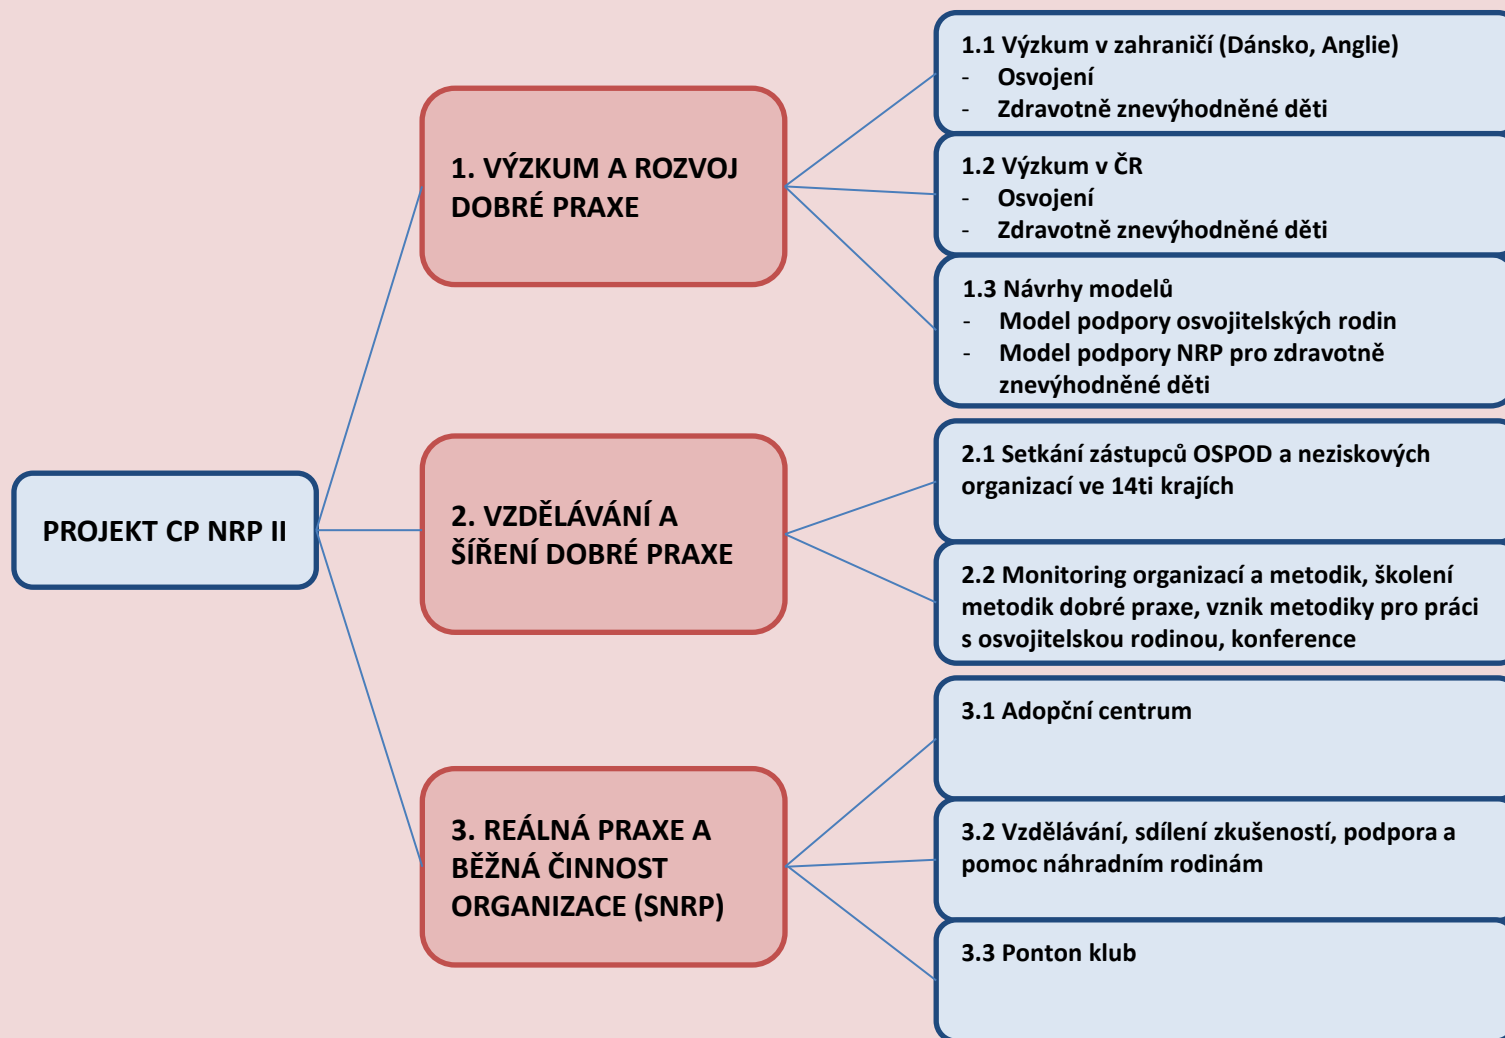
PROJEKT CP NRP II

1. VÝZKUM A ROZVOJ DOBRÉ PRAXE

1.1 Výzkum v zahraničí (Dánsko, Anglie)
- Osvojení
- Zdravotně znevýhodněné děti

1.2 Výzkum v ČR
- Osvojení
- Zdravotně znevýhodněné děti

1.3 Návrhy modelů
- Model podpory osvojitelských rodin
- Model podpory NRP pro zdravotně znevýhodněné děti

2. VZDĚLÁVÁNÍ A ŠÍŘENÍ DOBRÉ PRAXE

2.1 Setkání zástupců OSPOD a neziskových organizací ve 14ti krajích

2.2 Monitoring organizací a metodik, školení metodik dobré praxe, vznik metodiky pro práci s osvojitelskou rodinou, konference

3. REÁLNÁ PRAXE A BĚŽNÁ ČINNOST ORGANIZACE (SNRP)

3.1 Adopční centrum

3.2 Vzdělávání, sdílení zkušeností, podpora a pomoc náhradním rodinám

3.3 Ponton klub